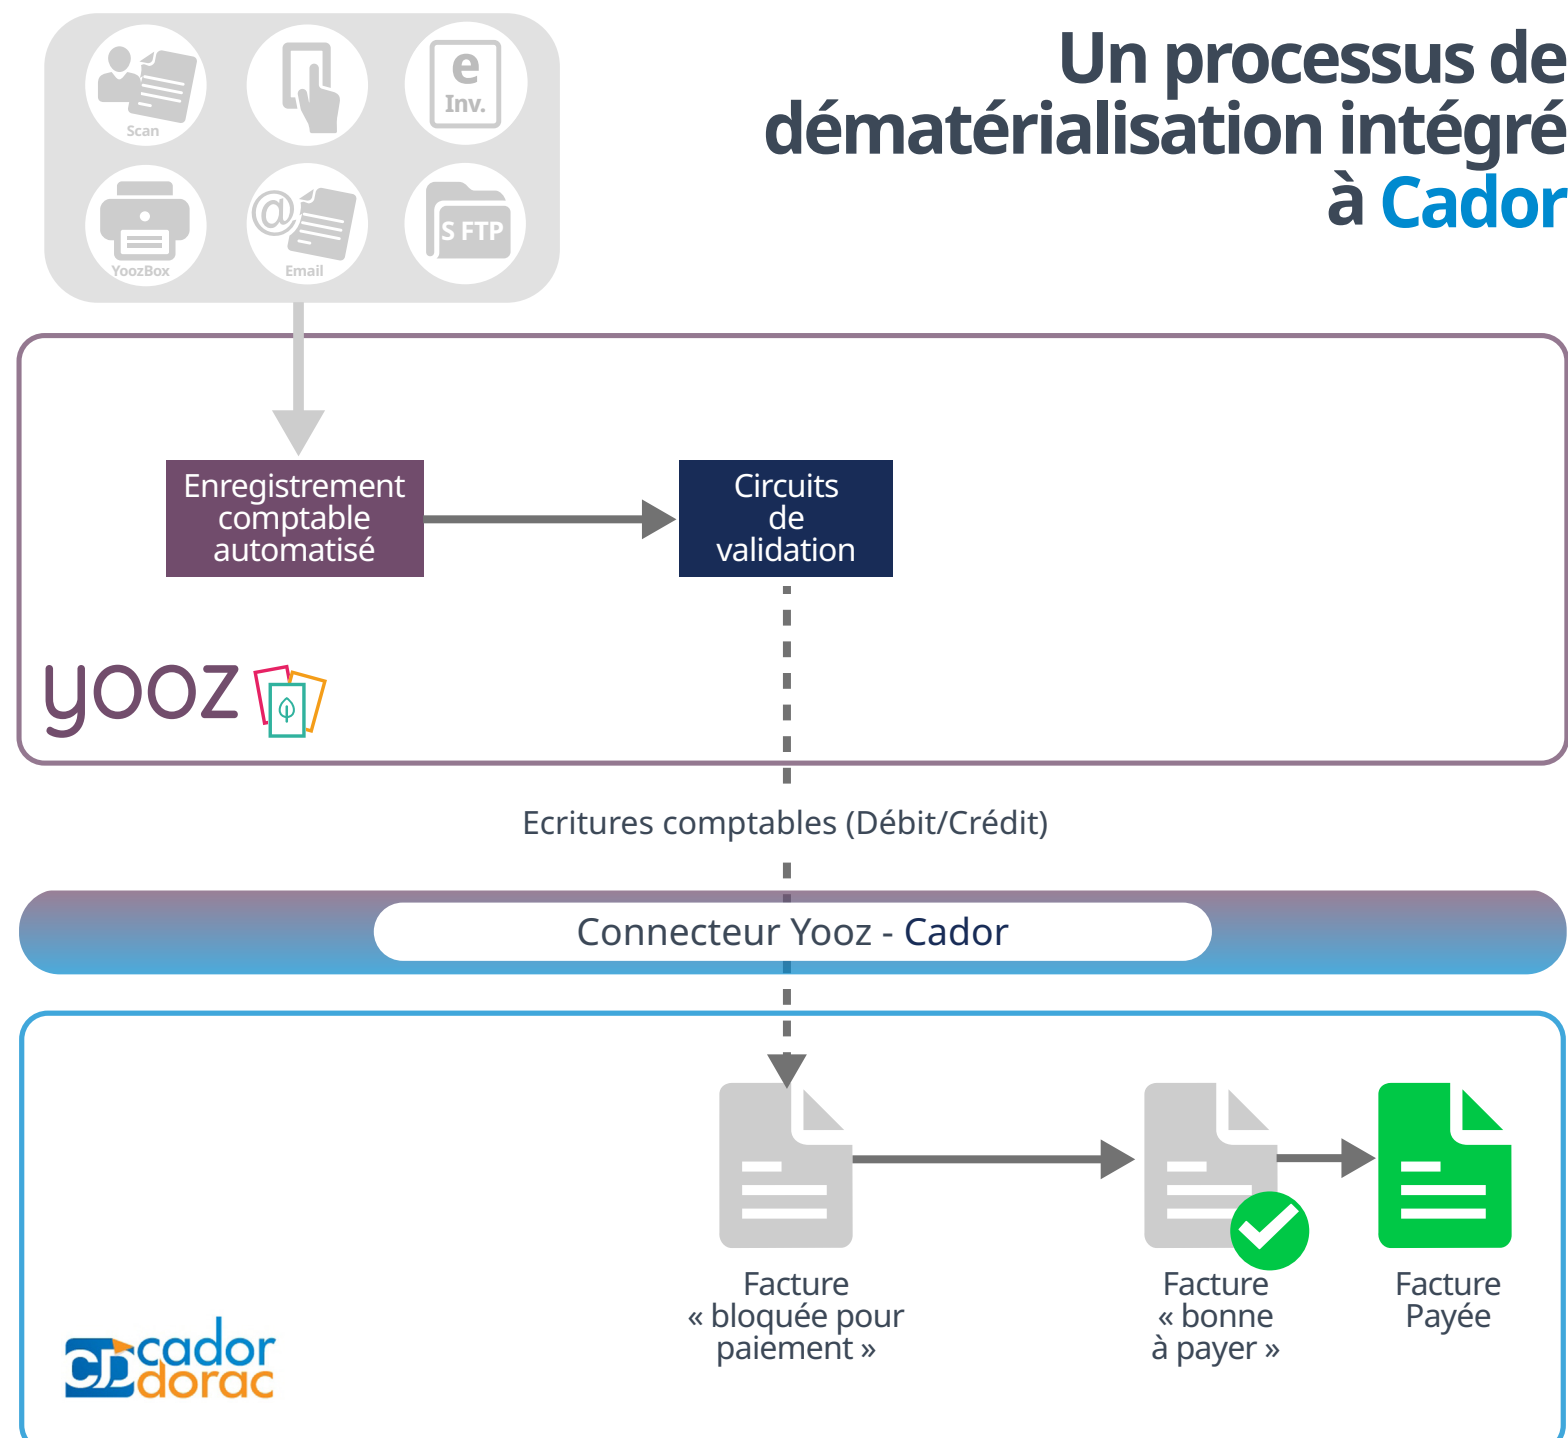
Un processus de dématérialisation intégré à Cador

Scan

e Inv.

YoozBox

Email

S FTP

Enregistrement comptable automatisé

Circuits de validation

yooz

Ecritures comptables (Débit/Crédit)

Connecteur Yooz - Cador

Facture « bloquée pour paiement »

Facture « bonne à payer »

Facture Payée

cador dorac